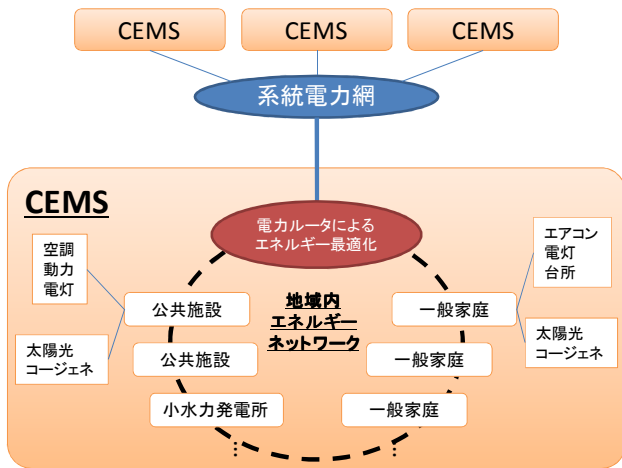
CEMS

CEMS

CEMS

系統電力網

CEMS

電力ルータによる
エネルギー最適化

空調
動力
電灯

公共施設

地域内
エネルギー
ネットワーク

エアコン
電灯
台所

一般家庭

太陽光
コージェネ

太陽光
コージェネ

公共施設

一般家庭

小水力発電所

一般家庭